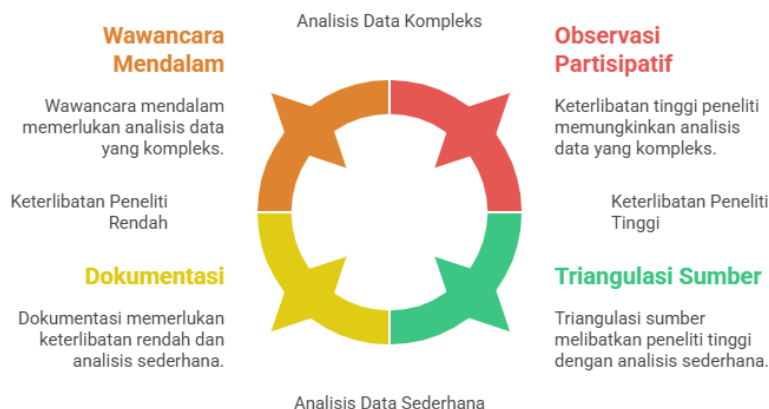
Analisis Data Kompleks

Wawancara Mendalam

Wawancara mendalam memerlukan analisis data yang kompleks.

Observasi Partisipatif

Keterlibatan tinggi peneliti memungkinkan analisis data yang kompleks.

Keterlibatan Peneliti Rendah

Keterlibatan Peneliti Tinggi

Dokumentasi

Dokumentasi memerlukan keterlibatan rendah dan analisis sederhana.

Triangulasi Sumber

Triangulasi sumber melibatkan peneliti tinggi dengan analisis sederhana.

Analisis Data Sederhana